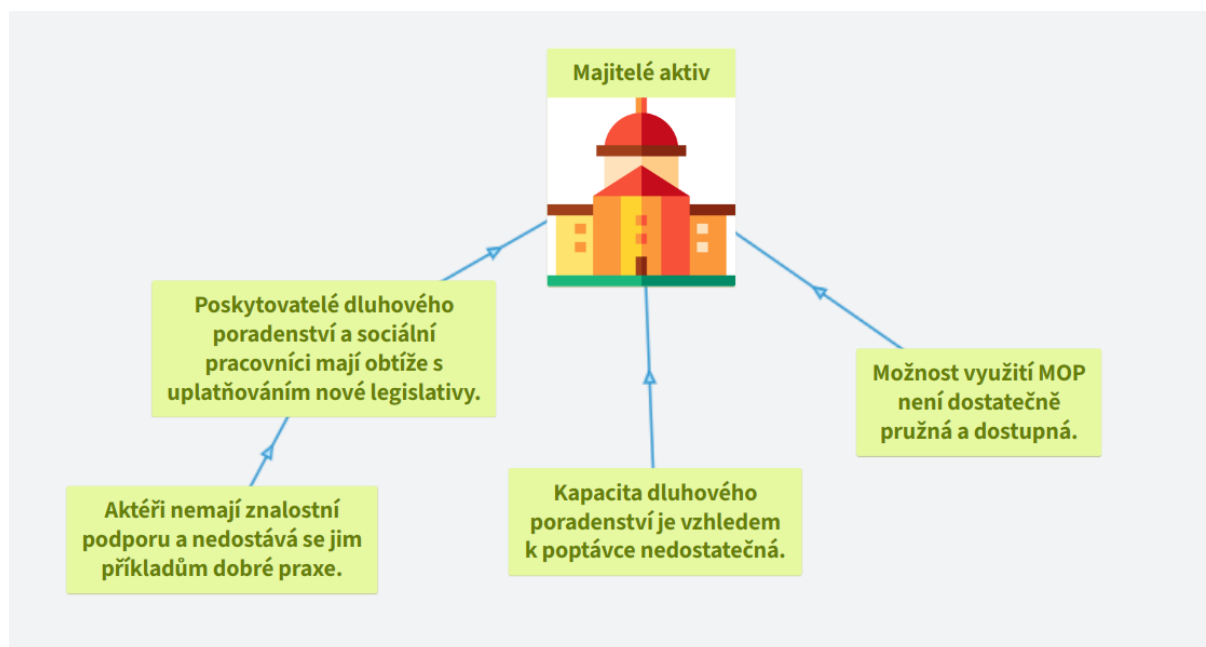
Majitelé aktiv

Poskytovatelé dluhového poradenství a sociální pracovníci mají obtíže s uplatňováním nové legislativy.

Možnost využití MOP není dostatečně pružná a dostupná.

Aktéři nemají znalostní podporu a nedostává se jim příkladům dobré praxe.

Kapacita dluhového poradenství je vzhledem k poptávce nedostatečná.